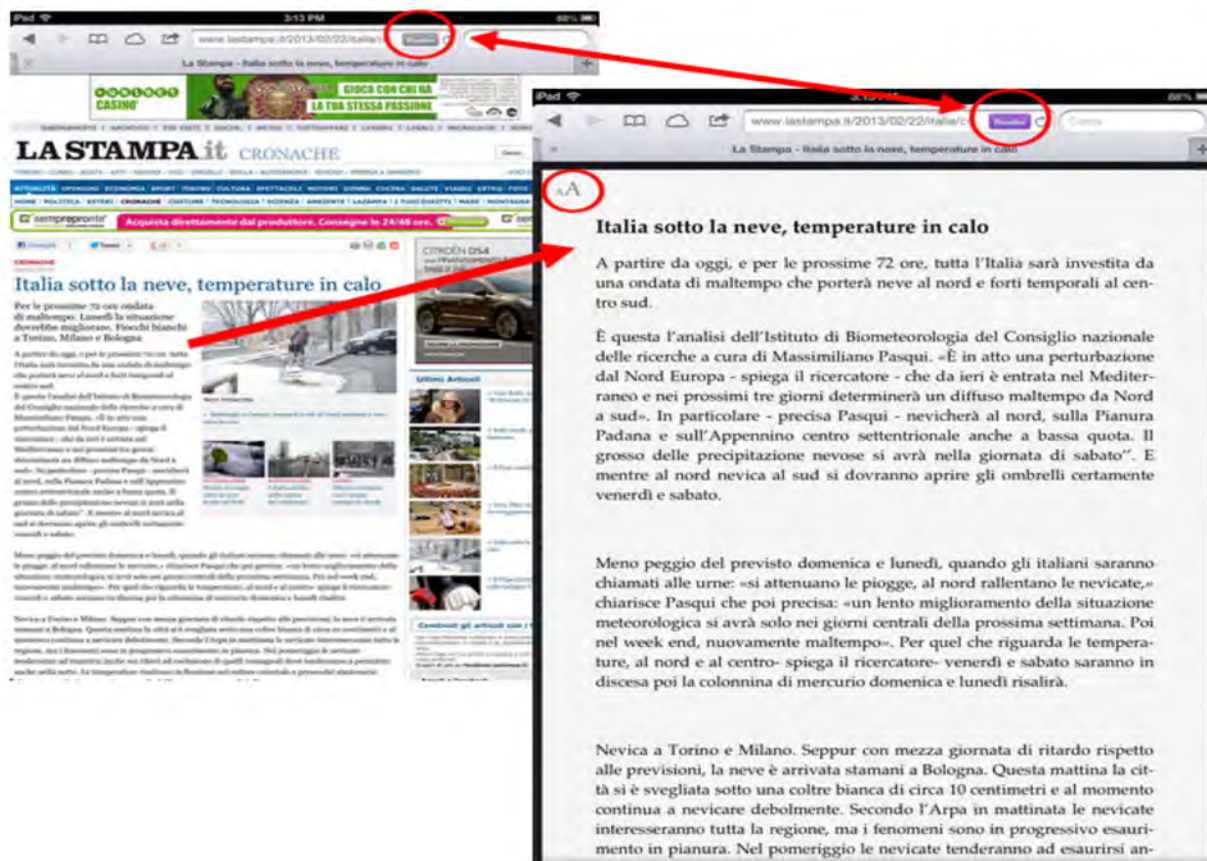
iPad 3:13 PM 46%

www.lastampa.it/2013/02/22/italia/ Reader

La Stampa - Italia sotto la neve, temperature in calo

GIOCA CON CHI HA LA TUA STESSA PASSIONE

LA STAMPA.it CRONACHE

Italia sotto la neve, temperature in calo

Per le prossime 72 ore ondata di maltempo. Lunedì la situazione dovrebbe migliorare. Fiocchi bianchi a Torino, Milano e Bologna

iPad 88%

www.lastampa.it/2013/02/22/italia/c Reader Cerca

La Stampa - Italia sotto la neve, temperature in calo

AA

Italia sotto la neve, temperature in calo

A partire da oggi, e per le prossime 72 ore, tutta l'Italia sarà investita da una ondata di maltempo che porterà neve al nord e forti temporali al centro sud.

È questa l'analisi dell'Istituto di Biometeorologia del Consiglio nazionale delle ricerche a cura di Massimiliano Pasqui. «È in atto una perturbazione dal Nord Europa - spiega il ricercatore - che da ieri è entrata nel Mediterraneo e nei prossimi tre giorni determinerà un diffuso maltempo da Nord a sud». In particolare - precisa Pasqui - nevicherà al nord, sulla Pianura Padana e sull'Appennino centro settentrionale anche a bassa quota. Il grosso delle precipitazione nevose si avrà nella giornata di sabato''. E mentre al nord nevica al sud si dovranno aprire gli ombrelli certamente venerdì e sabato.

Meno peggio del previsto domenica e lunedì, quando gli italiani saranno chiamati alle urne: «si attenuano le piogge, al nord rallentano le nevicate,» chiarisce Pasqui che poi precisa: «un lento miglioramento della situazione meteorologica si avrà solo nei giorni centrali della prossima settimana. Poi nel week end, nuovamente maltempo». Per quel che riguarda le temperature, al nord e al centro- spiega il ricercatore- venerdì e sabato saranno in discesa poi la colonnina di mercurio domenica e lunedì risalirà.

Nevica a Torino e Milano. Seppur con mezza giornata di ritardo rispetto alle previsioni, la neve è arrivata stamani a Bologna. Questa mattina la città si è svegliata sotto una coltre bianca di circa 10 centimetri e al momento continua a nevicare debolmente. Secondo l'Arpa in mattinata le nevicate interesseranno tutta la regione, ma i fenomeni sono in progressivo esaurimento in pianura. Nel pomeriggio le nevicate tenderanno ad esaurirsi an-